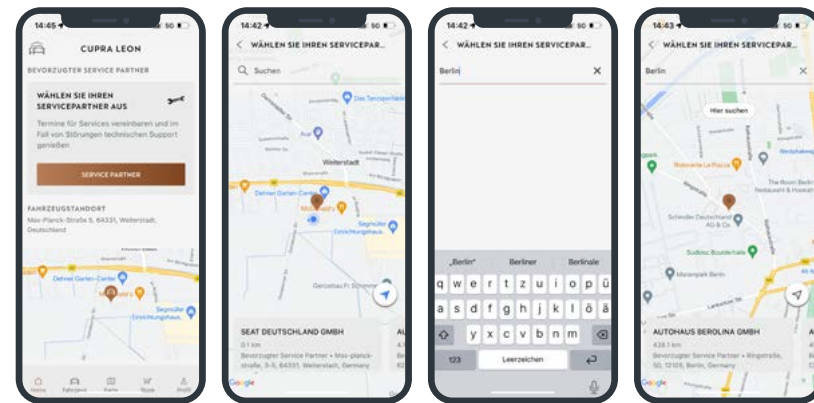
14:45 5G

CUPRA LEON

BEVORZUGTER SERVICE PARTNER

WÄHLEN SIE IHREN SERVICEPARTNER AUS

Termine für Services vereinbaren und im Fall von Störungen technischen Support genießen

SERVICE PARTNER

FAHRZEUGSTANDORT

Max-Planck-Straße 5, 64331, Weiterstadt, Deutschland

Dehner Garten-Center

Segmüller Einrichtungshaus

Home Fahrzeug Karte Store Profil

14:42 5G

WÄHLEN SIE IHREN SERVICEPAR...

Suchen

Die Tierarztpraxis

Weiterstadt

Dehner Garten-Center

McDonald's

Segmüller Einrichtungshaus

Gerüstbau Fr. Schimmer

Google

SEAT DEUTSCHLAND GMBH

0.1 km

Bevorzugter Service Partner • Max-planck-straße, 3-5, 64331, Weiterstadt, Germany

AU

14:42 5G

WÄHLEN SIE IHREN SERVICEPAR...

Berlin

„Berlin" Berliner Berlinale

q w e r t z u i o p ü

a s d f g h j k l ö ä

y x c v b n m

123 Leerzeichen

14:43 5G

WÄHLEN SIE IHREN SERVICEPAR...

Berlin

Hier suchen

Ristorante La Piazza

The Room Berlin Restaurant & Hostel

Schindler Deutschland AG & Co.

Südkiez Boulderhalle

Mauerpark Berlin

Google

AUTOHAUS BEROLINA GMBH

428.1 km

Bevorzugter Service Partner • Ringstraße, 50, 12105, Berlin, Germany

AU